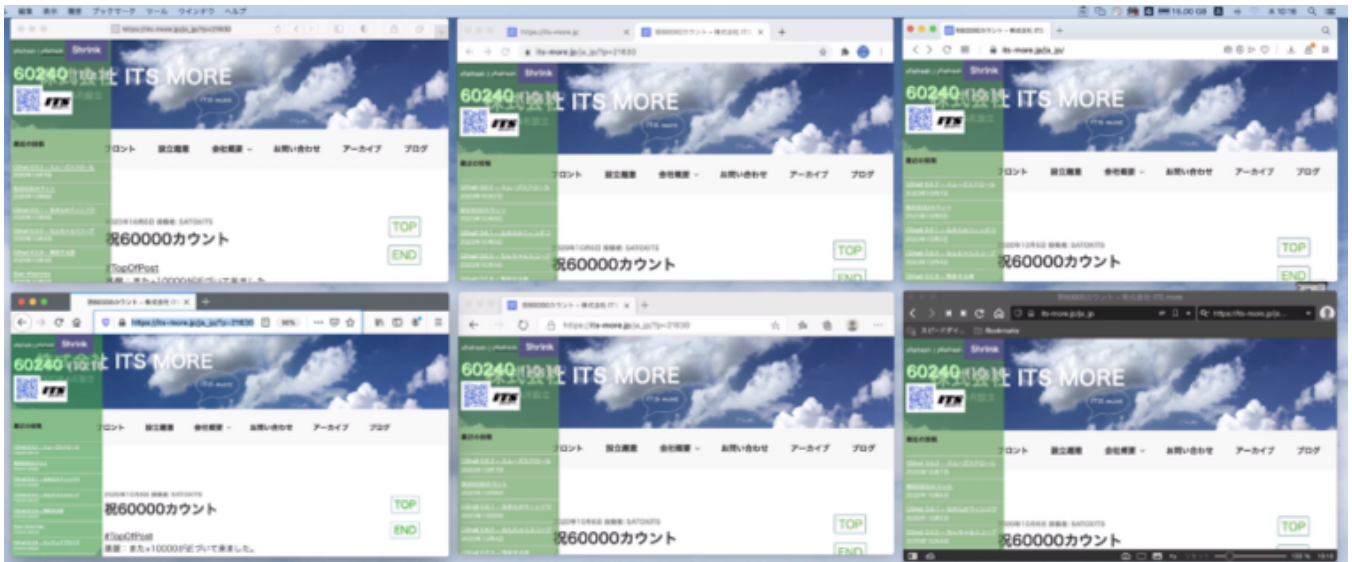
編集 表示 履歴 ブックマーク ツール ウインドウ ヘルプ

Shrink
60240 株式会社 ITS MORE
フロント 設立趣意 会社概要 お問い合わせ アーカイブ ブログ
TOP
END
祝60000カウント
#TopOfPost

https://its-more.jp/ja_jp/?p=21830
祝60000カウント – 株式会社 ITS
Shrink
60240 株式会社 ITS MORE
フロント 設立趣意 会社概要 お問い合わせ アーカイブ ブログ
TOP
END
祝60000カウント

its-more.jp/ja_jp/
Shrink
60240 株式会社 ITS MORE
フロント 設立趣意 会社概要 お問い合わせ アーカイブ ブログ
TOP
END
祝60000カウント

祝60000カウント – 株式会社 ITS
https://its-more.jp/ja_jp/?p=21830
Shrink
60240 株式会社 ITS MORE
フロント 設立趣意 会社概要 お問い合わせ アーカイブ ブログ
TOP
END
祝60000カウント
#TopOfPost

祝60000カウント – 株式会社 ITS
https://its-more.jp/ja_jp/?p=21830
Shrink
60240 株式会社 ITS MORE
フロント 設立趣意 会社概要 お問い合わせ アーカイブ ブログ
TOP
END
祝60000カウント

祝60000カウント – 株式会社 ITS more
its-more.jp/ja_jp
Bookmarks
Shrink
60240 株式会社 ITS MORE
フロント 設立趣意 会社概要 お問い合わせ アーカイブ ブログ
TOP
END
祝60000カウント